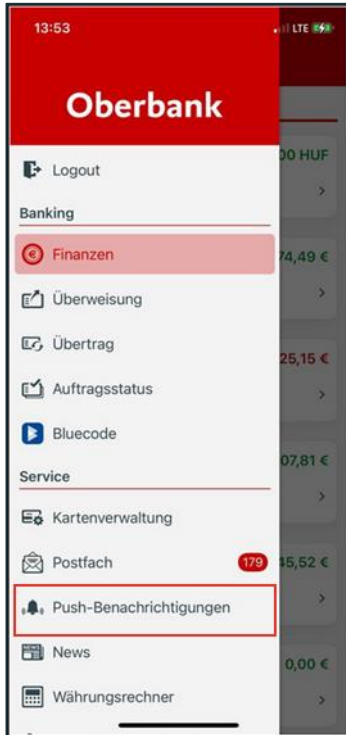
13:53

LTE

Oberbank

Logout

Banking

Finanzen

Überweisung

Übertrag

Auftragsstatus

Bluecode

Service

Kartenverwaltung

Postfach 179

Push-Benachrichtigungen

News

Währungsrechner

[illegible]00 HUF

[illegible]74,49 €

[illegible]25,15 €

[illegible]07,81 €

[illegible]45,52 €

0,00 €